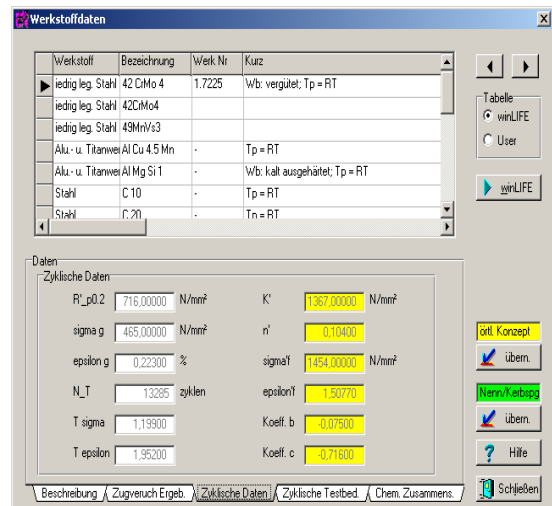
Werkstoffdaten

| | Werkstoff | Bezeichnung | Werk Nr | Kurz |
|---|---|---|---|---|
| ▶ | iedrig leg. Stahl | 42 CrMo 4 | 1.7225 | Wb: vergütet; Tp = RT |
| | iedrig leg. Stahl | 42CrMo4 | | |
| | iedrig leg. Stahl | 49MnVs3 | | |
| | Alu.- u. Titanwer | Al Cu 4.5 Mn | - | Tp = RT |
| | Alu.- u. Titanwer | Al Mg Si 1 | - | Wb: kalt ausgehärtet; Tp = RT |
| | Stahl | C 10 | - | Tp = RT |
| | Stahl | C 20 | - | Tp = RT |

Tabelle
winLIFE
User

winLIFE

Daten
Zyklische Daten

R'_p0.2 716,00000 N/mm²
sigma g 465,00000 N/mm²
epsilon g 0,22300 %
N_T 13285 zyklen
T sigma 1,19900
T epsilon 1,95200

K' 1367,00000 N/mm²
n' 0,10400
sigma'f 1454,00000 N/mm²
epsilon'f 1,50770
Koeff. b -0,07500
Koeff. c -0,71600

örtl. Konzept
übern.
Nenn/Kerbspg
übern.
Hilfe

Beschreibung | Zugveruch Ergeb. | Zyklische Daten | Zyklische Testbed. | Chem. Zusammens.

Schließen